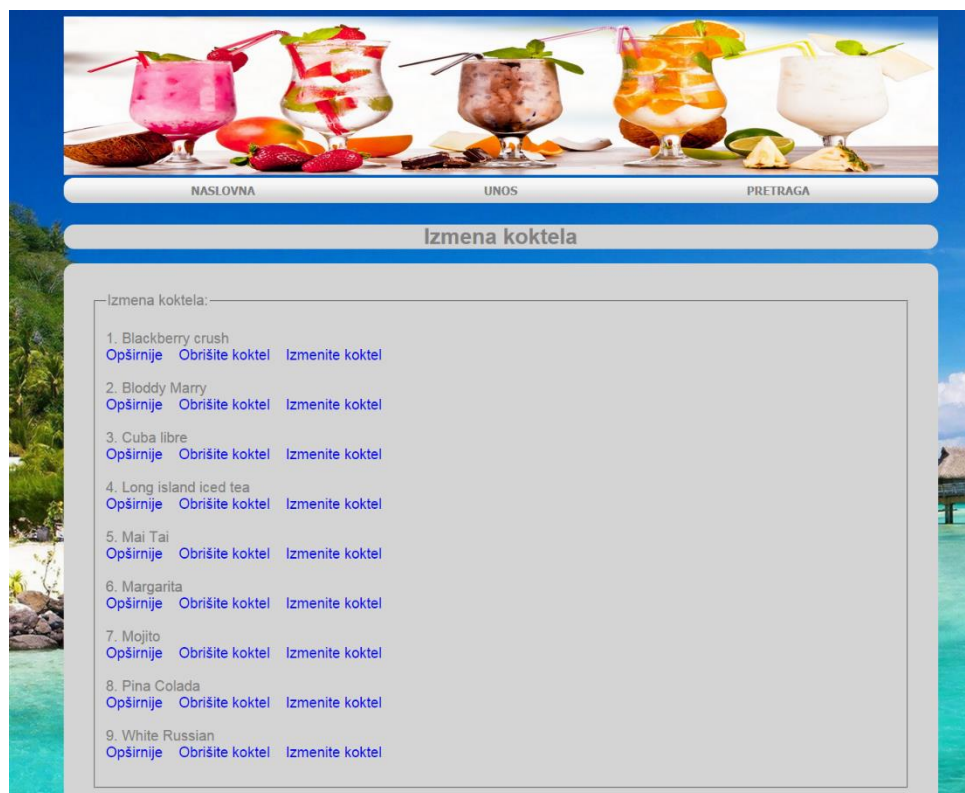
NASLOVNA UNOS PRETRAGA

Izmena koktela

Izmena koktela:

1. Blackberry crush
Opširnije Obrišite koktel Izmenite koktel

2. Bloddy Marry
Opširnije Obrišite koktel Izmenite koktel

3. Cuba libre
Opširnije Obrišite koktel Izmenite koktel

4. Long island iced tea
Opširnije Obrišite koktel Izmenite koktel

5. Mai Tai
Opširnije Obrišite koktel Izmenite koktel

6. Margarita
Opširnije Obrišite koktel Izmenite koktel

7. Mojito
Opširnije Obrišite koktel Izmenite koktel

8. Pina Colada
Opširnije Obrišite koktel Izmenite koktel

9. White Russian
Opširnije Obrišite koktel Izmenite koktel